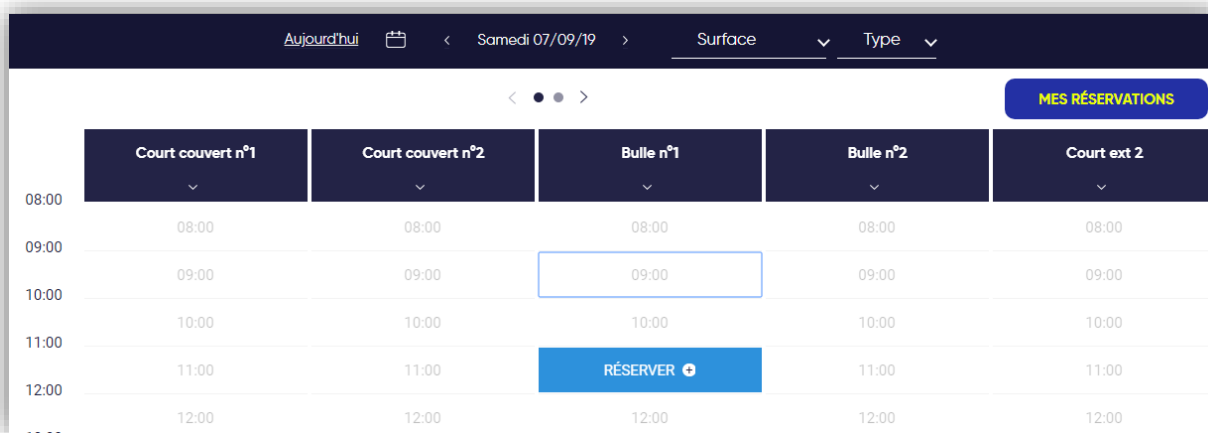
Aujourd'hui < Samedi 07/09/19 > Surface Type

MES RÉSERVATIONS

| | Court couvert n°1 | Court couvert n°2 | Bulle n°1 | Bulle n°2 | Court ext 2 |
|---|---|---|---|---|---|
| 08:00 | 08:00 | 08:00 | 08:00 | 08:00 | 08:00 |
| 09:00 | 09:00 | 09:00 | 09:00 | 09:00 | 09:00 |
| 10:00 | 10:00 | 10:00 | 10:00 | 10:00 | 10:00 |
| 11:00 | 11:00 | 11:00 | RÉSERVER | 11:00 | 11:00 |
| 12:00 | 12:00 | 12:00 | 12:00 | 12:00 | 12:00 |